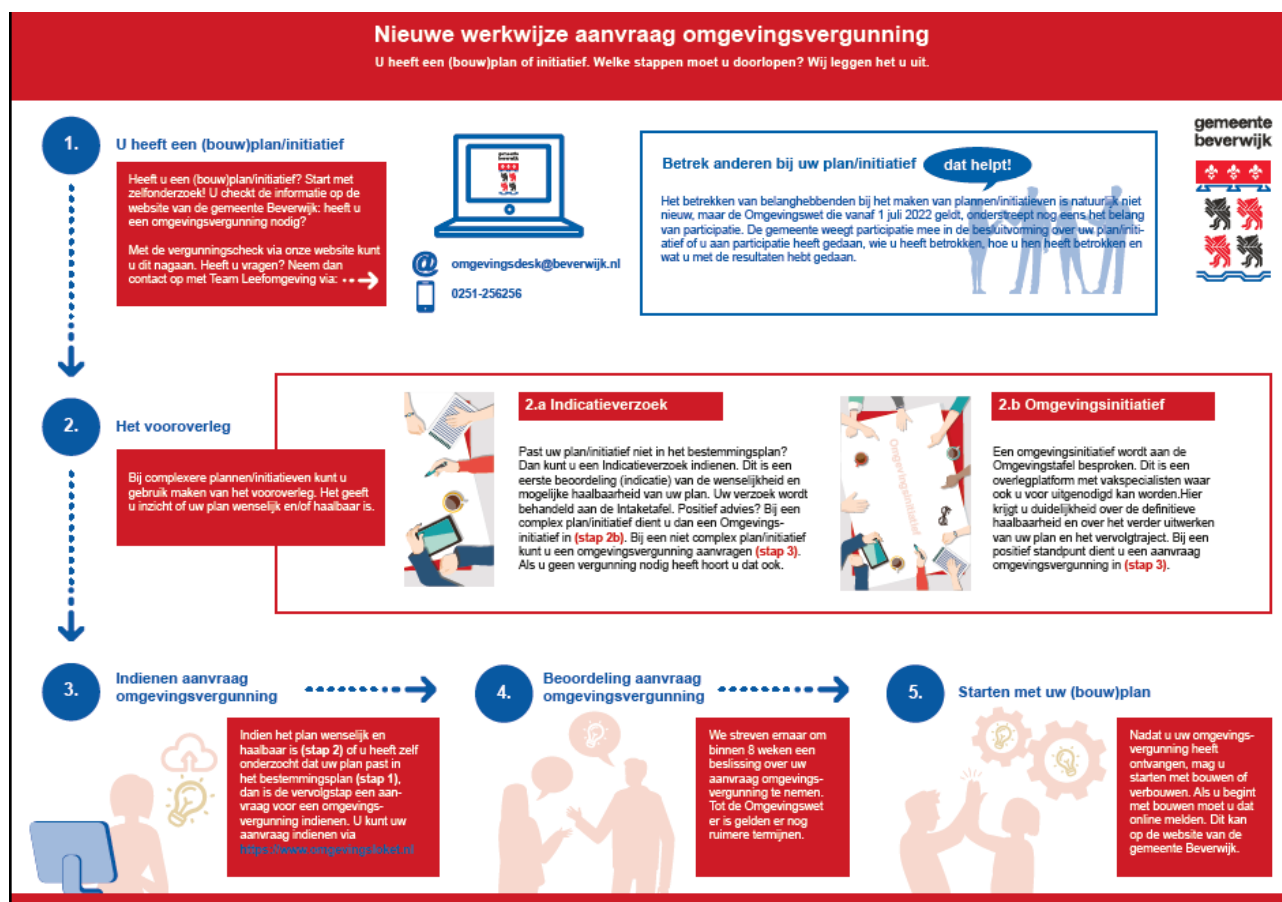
Nieuwe werkwijze aanvraag omgevingsvergunning

U heeft een (bouw)plan of initiatief. Welke stappen moet u doorlopen? Wij leggen het u uit.

gemeente beverwijk

1. U heeft een (bouw)plan/initiatief

Heeft u een (bouw)plan/initiatief? Start met zelfonderzoek! U checkt de informatie op de website van de gemeente Beverwijk: heeft u een omgevingsvergunning nodig?

Met de vergunningscheck via onze website kunt u dit nagaan. Heeft u vragen? Neem dan contact op met Team Leefomgeving via:

omgevingsdesk@beverwijk.nl

0251-256256

Betrek anderen bij uw plan/initiatief

dat helpt!

Het betrekken van belanghebbenden bij het maken van plannen/initiatieven is natuurlijk niet nieuw, maar de Omgevingswet die vanaf 1 juli 2022 geldt, onderstreept nog eens het belang van participatie. De gemeente weegt participatie mee in de besluitvorming over uw plan/initiatief of u aan participatie heeft gedaan, wie u heeft betrokken, hoe u hen heeft betrokken en wat u met de resultaten hebt gedaan.

2. Het vooroverleg

Bij complexere plannen/initiatieven kunt u gebruik maken van het vooroverleg. Het geeft u inzicht of uw plan wenselijk en/of haalbaar is.

2.a Indicatieverzoek

Past uw plan/initiatief niet in het bestemmingsplan? Dan kunt u een Indicatieverzoek indienen. Dit is een eerste beoordeling (indicatie) van de wenselijkheid en mogelijke haalbaarheid van uw plan. Uw verzoek wordt behandeld aan de Intaketafel. Positief advies? Bij een complex plan/initiatief dient u dan een Omgevingsinitiatief in (stap 2b). Bij een niet complex plan/initiatief kunt u een omgevingsvergunning aanvragen (stap 3). Als u geen vergunning nodig heeft hoort u dat ook.

2.b Omgevingsinitiatief

Omgevingsinitiatief

Een omgevingsinitiatief wordt aan de Omgevingstafel besproken. Dit is een overlegplatform met vakspecialisten waar ook u voor uitgenodigd kan worden.Hier krijgt u duidelijkheid over de definitieve haalbaarheid en over het verder uitwerken van uw plan en het vervolgtraject. Bij een positief standpunt dient u een aanvraag omgevingsvergunning in (stap 3).

3. Indienen aanvraag omgevingsvergunning

Indien het plan wenselijk en haalbaar is (stap 2) of u heeft zelf onderzocht dat uw plan past in het bestemmingsplan (stap 1), dan is de vervolgstap een aanvraag voor een omgevingsvergunning indienen. U kunt uw aanvraag indienen via https://www.omgevingsloket.nl

4. Beoordeling aanvraag omgevingsvergunning

We streven ernaar om binnen 8 weken een beslissing over uw aanvraag omgevingsvergunning te nemen. Tot de Omgevingswet er is gelden er nog ruimere termijnen.

5. Starten met uw (bouw)plan

Nadat u uw omgevingsvergunning heeft ontvangen, mag u starten met bouwen of verbouwen. Als u begint met bouwen moet u dat online melden. Dit kan op de website van de gemeente Beverwijk.